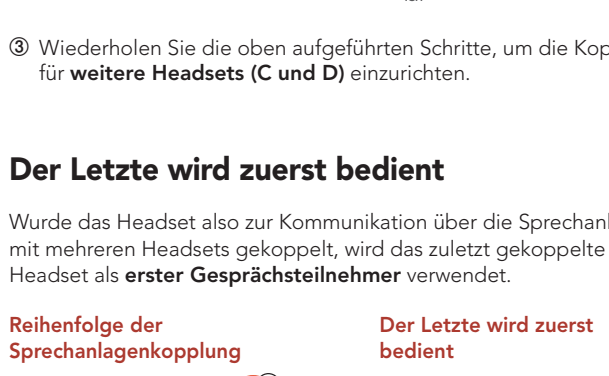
③ Wiederholen Sie die oben aufgeführten Schritte, um die Kop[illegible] für **weitere Headsets (C und D)** einzurichten.

Der Letzte wird zuerst bedient

Wurde das Headset also zur Kommunikation über die Sprechanl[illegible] mit mehreren Headsets gekoppelt, wird das zuletzt gekoppelte Headset als **erster Gesprächsteilnehmer** verwendet.

Reihenfolge der Sprechanlagenkopplung

Der Letzte wird zuerst bedient